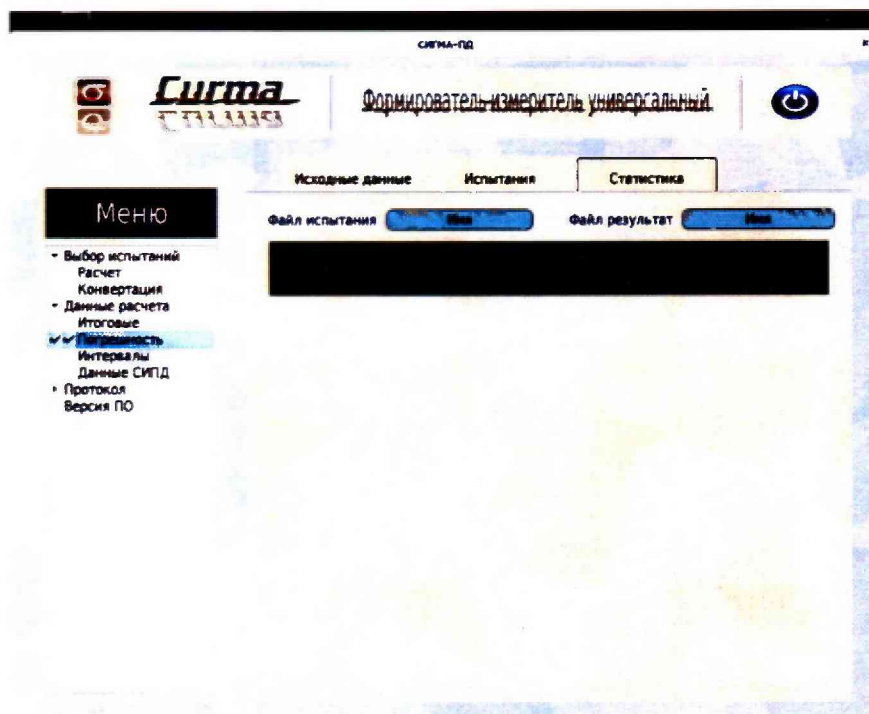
СИГМА-ПО

Сигма
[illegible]

Формирователь-измеритель универсальный

Исходные данные
Испытания
Статистика

Меню

Файл испытания
Имя
Файл результат
Имя

• Выбор испытаний
Расчет
Конвертация
• Данные расчета
Итоговые
✔ Погрешность
Интервалы
Данные СИПД
• Протокол
Версия ПО